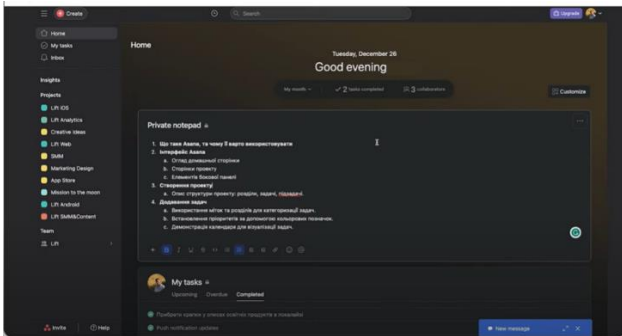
Create

Search

Upgrade

Home

My tasks

Inbox

Insights

Projects

LiFi iOS

LiFi Analytics

Creative ideas

LiFi Web

SMM

Marketing Design

App Store

Mission to the moon

LiFi Android

LiFi SMM&Content

Team

LiFi

Invite

Help

Home

Tuesday, December 26

Good evening

My month

2 tasks completed

3 collaborators

Customize

Private notepad

1. Що таке Asana, та чому її варто використовувати
2. Інтерфейс Asana
a. Огляд домашньої сторінки
b. Сторінки проекту
c. Елементи бокової панелі
3. Створення проекту
a. Огляд структури проекту: розділи, задачі, підзадачі.
4. Додавання задач
a. Використання міток та розділів для категоризації задач.
b. Встановлення пріоритетів за допомогою кольорових позначок.
c. Демонстрація календаря для візуалізації задач.

My tasks

Upcoming

Overdue

Completed

Прибрати краплі у списку усіх продуктів в лендингу

Push notification updates

New message